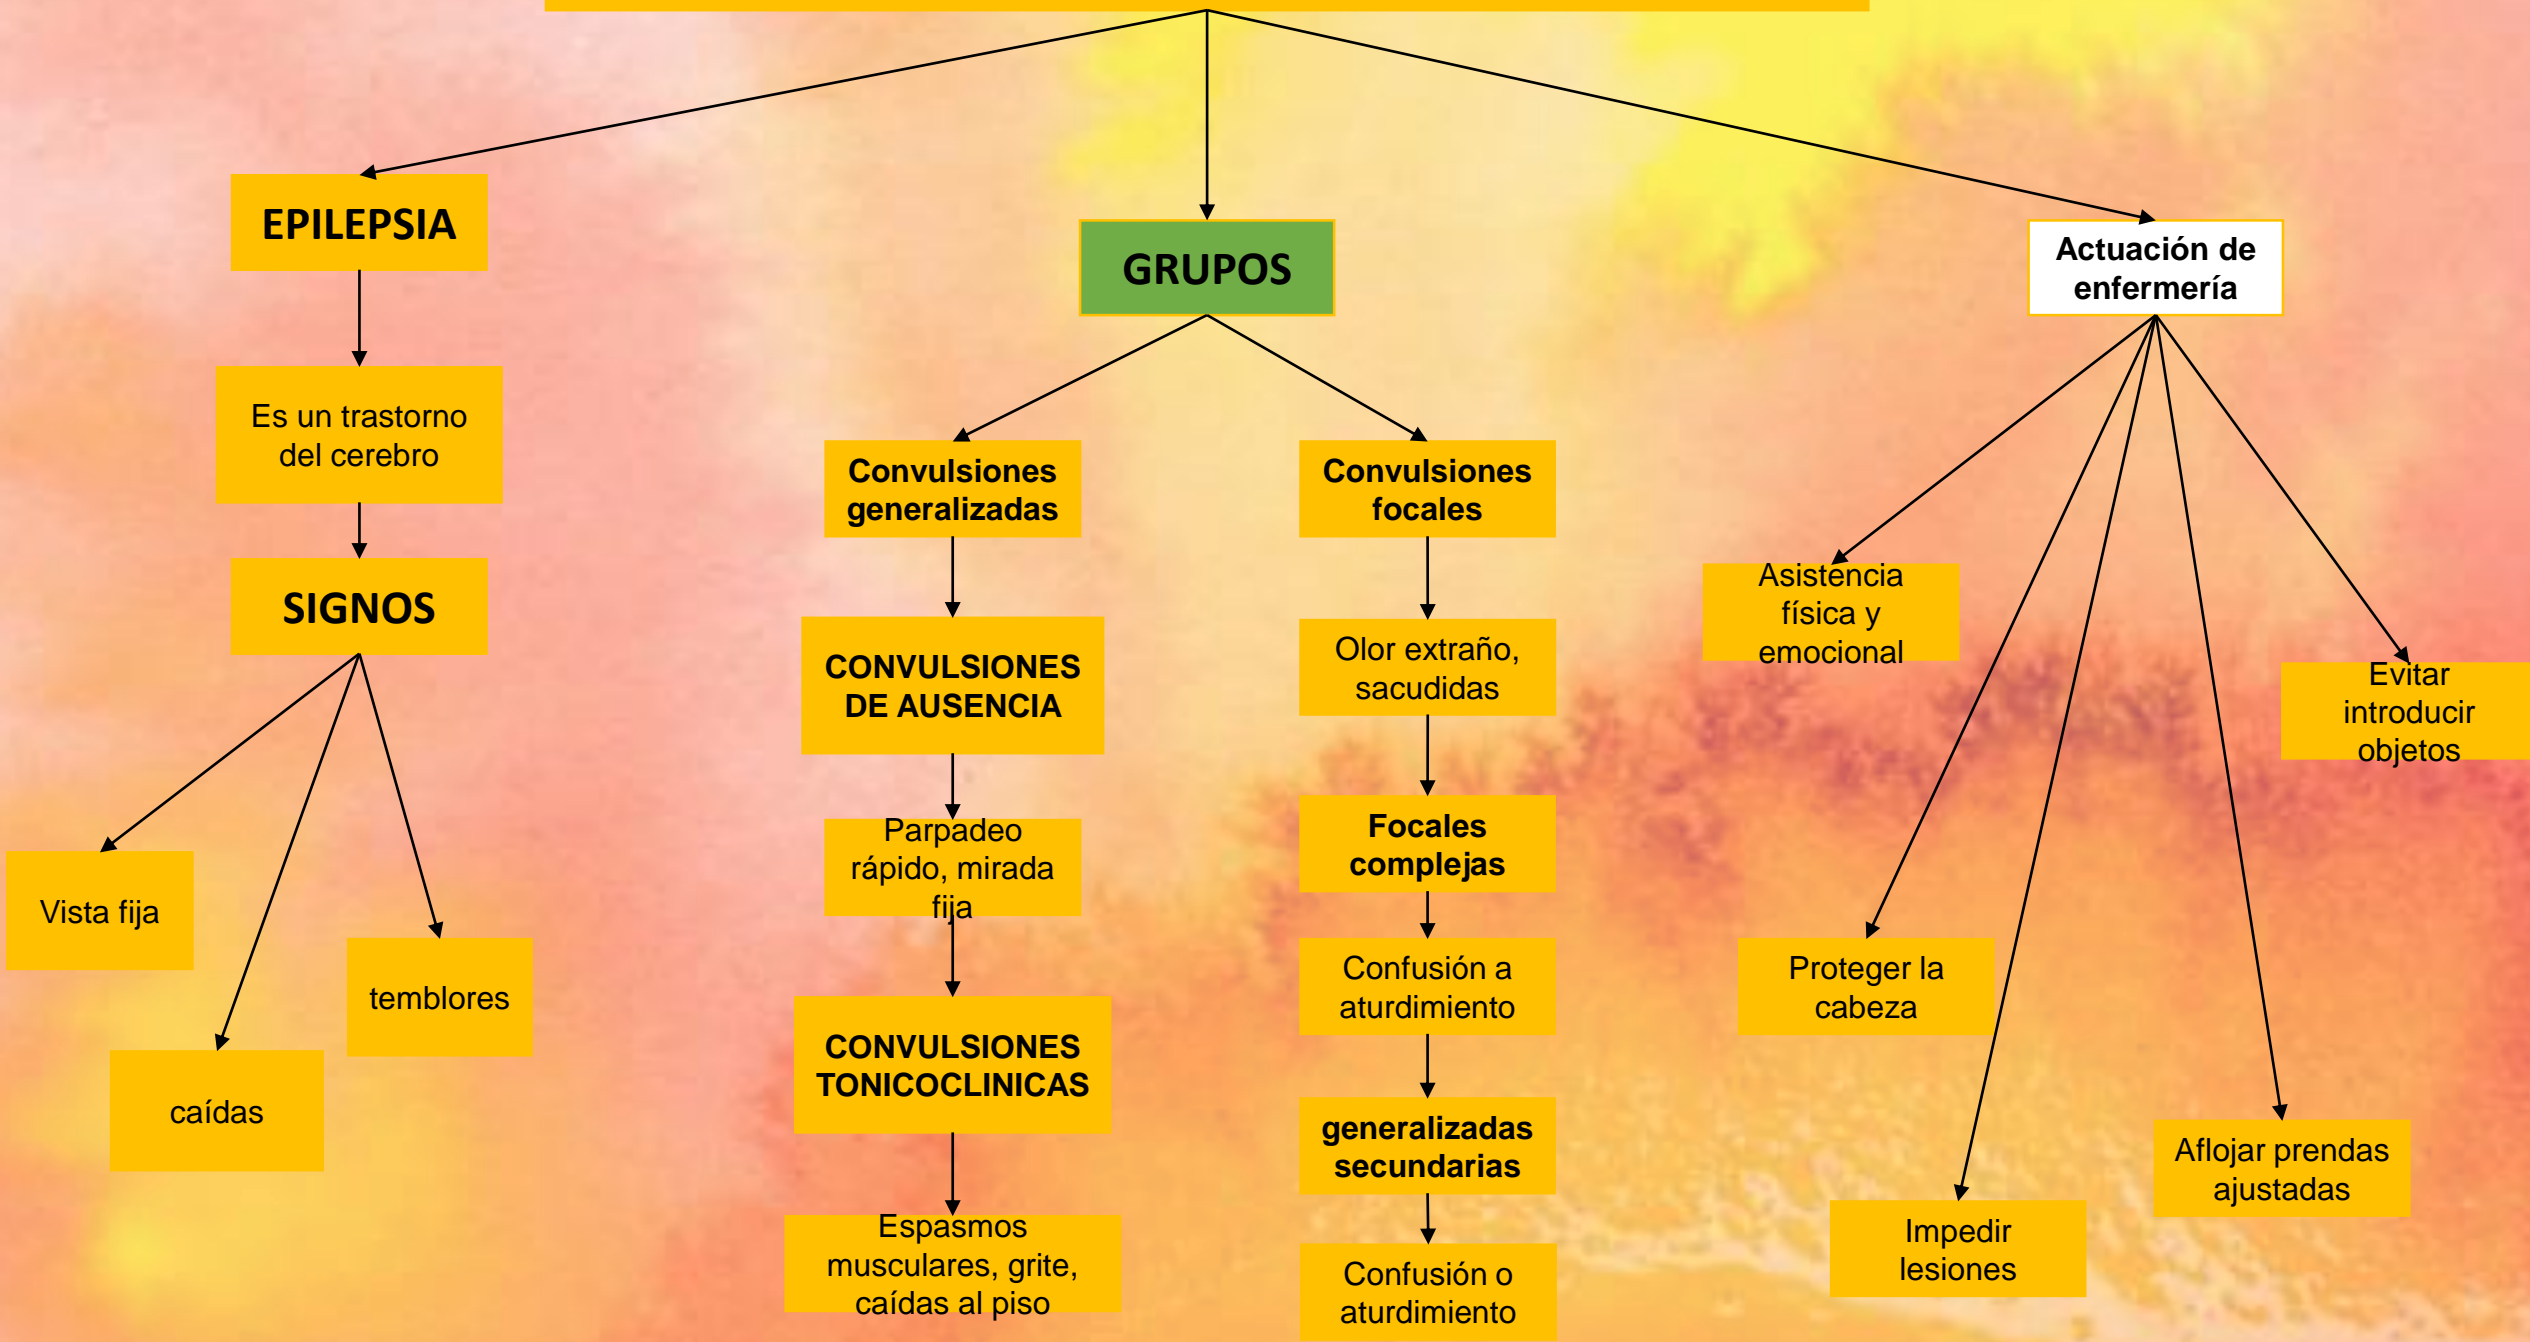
EPILEPSIA

Es un trastorno del cerebro

SIGNOS

Vista fija

caídas

temblores

GRUPOS

Convulsiones generalizadas

CONVULSIONES DE AUSENCIA

Parpadeo rápido, mirada fija

CONVULSIONES TONICOCLINICAS

Espasmos musculares, grite, caídas al piso

Convulsiones focales

Olor extraño, sacudidas

Focales complejas

Confusión a aturdimiento

generalizadas secundarias

Confusión o aturdimiento

Actuación de enfermería

Asistencia física y emocional

Evitar introducir objetos

Proteger la cabeza

Impedir lesiones

Aflojar prendas ajustadas